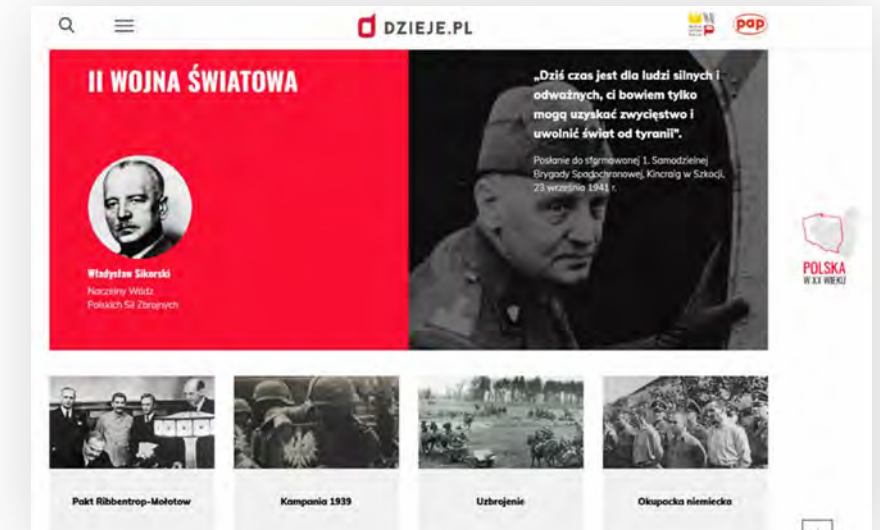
DZIEJE.PL

pap

II WOJNA ŚWIATOWA

„Dziś czas jest dla ludzi silnych i odważnych, ci bowiem tylko mogą uzyskać zwycięstwo i uwolnić świat od tyranii".

Posłanie do sformowanej 1. Samodzielnej Brygady Spadochronowej, Kincraig w Szkocji, 23 września 1941 r.

Władysław Sikorski
Naczelny Wódz Polskich Sił Zbrojnych

POLSKA W XX WIEKU

Pakt Ribbentrop-Mołotow

Kampania 1939

Uzbrojenie

Okupacja niemiecka